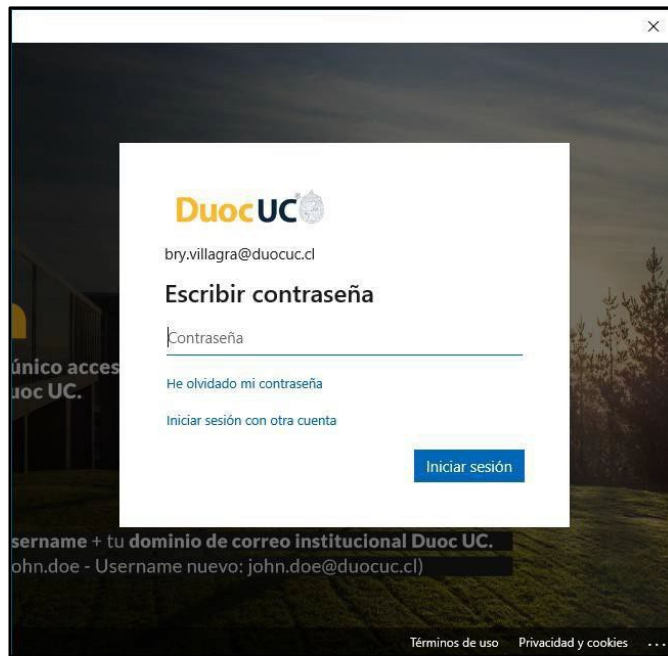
×

DuocUC

bry.villagra@duocuc.cl

Escribir contraseña

Contraseña

He olvidado mi contraseña

Iniciar sesión con otra cuenta

Iniciar sesión

único acces
uoc UC.

sername + tu dominio de correo institucional Duoc UC.
ohn.doe - Username nuevo: john.doe@duocuc.cl)

Términos de uso Privacidad y cookies ...